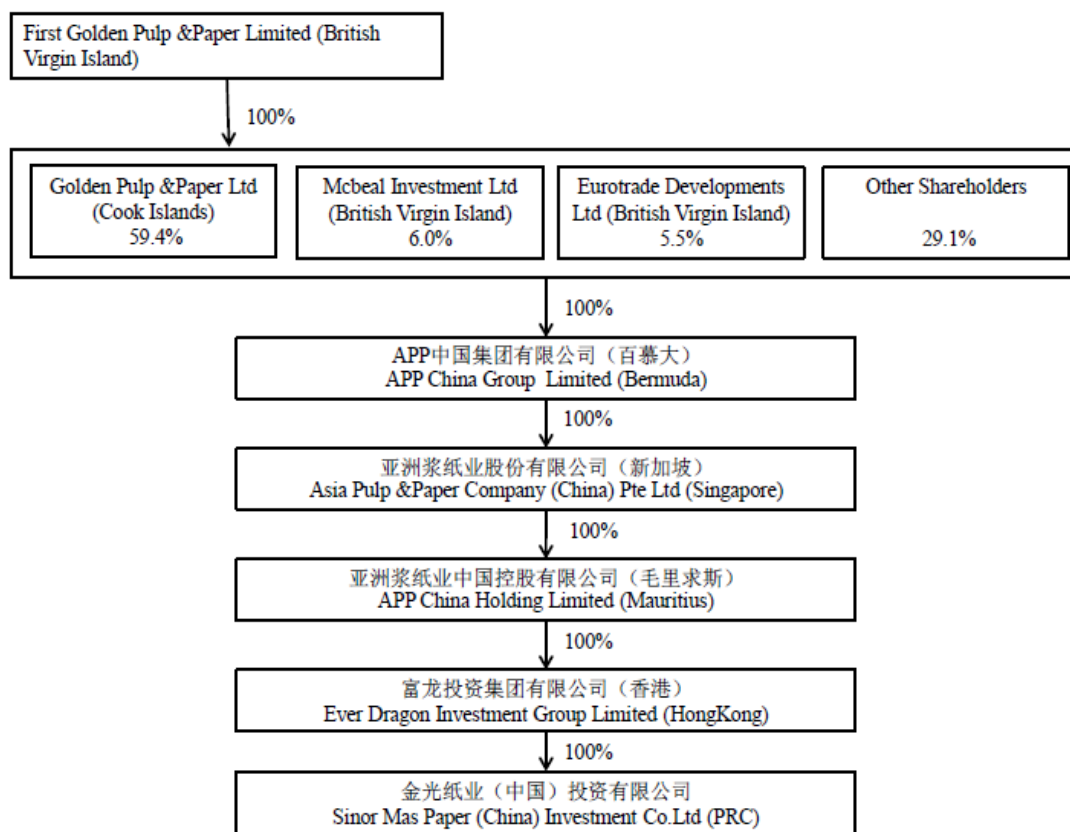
First Golden Pulp &Paper Limited (British Virgin Island)

100%

Golden Pulp &Paper Ltd (Cook Islands) 59.4%

Mcbeal Investment Ltd (British Virgin Island) 6.0%

Eurotrade Developments Ltd (British Virgin Island) 5.5%

Other Shareholders 29.1%

100%

APP中国集团有限公司（百慕大）
APP China Group Limited (Bermuda)

100%

亚洲浆纸业股份有限公司（新加坡）
Asia Pulp &Paper Company (China) Pte Ltd (Singapore)

100%

亚洲浆纸业中国控股有限公司（毛里求斯）
APP China Holding Limited (Mauritius)

100%

富龙投资集团有限公司（香港）
Ever Dragon Investment Group Limited (HongKong)

100%

金光纸业（中国）投资有限公司
Sinor Mas Paper (China) Investment Co.Ltd (PRC)